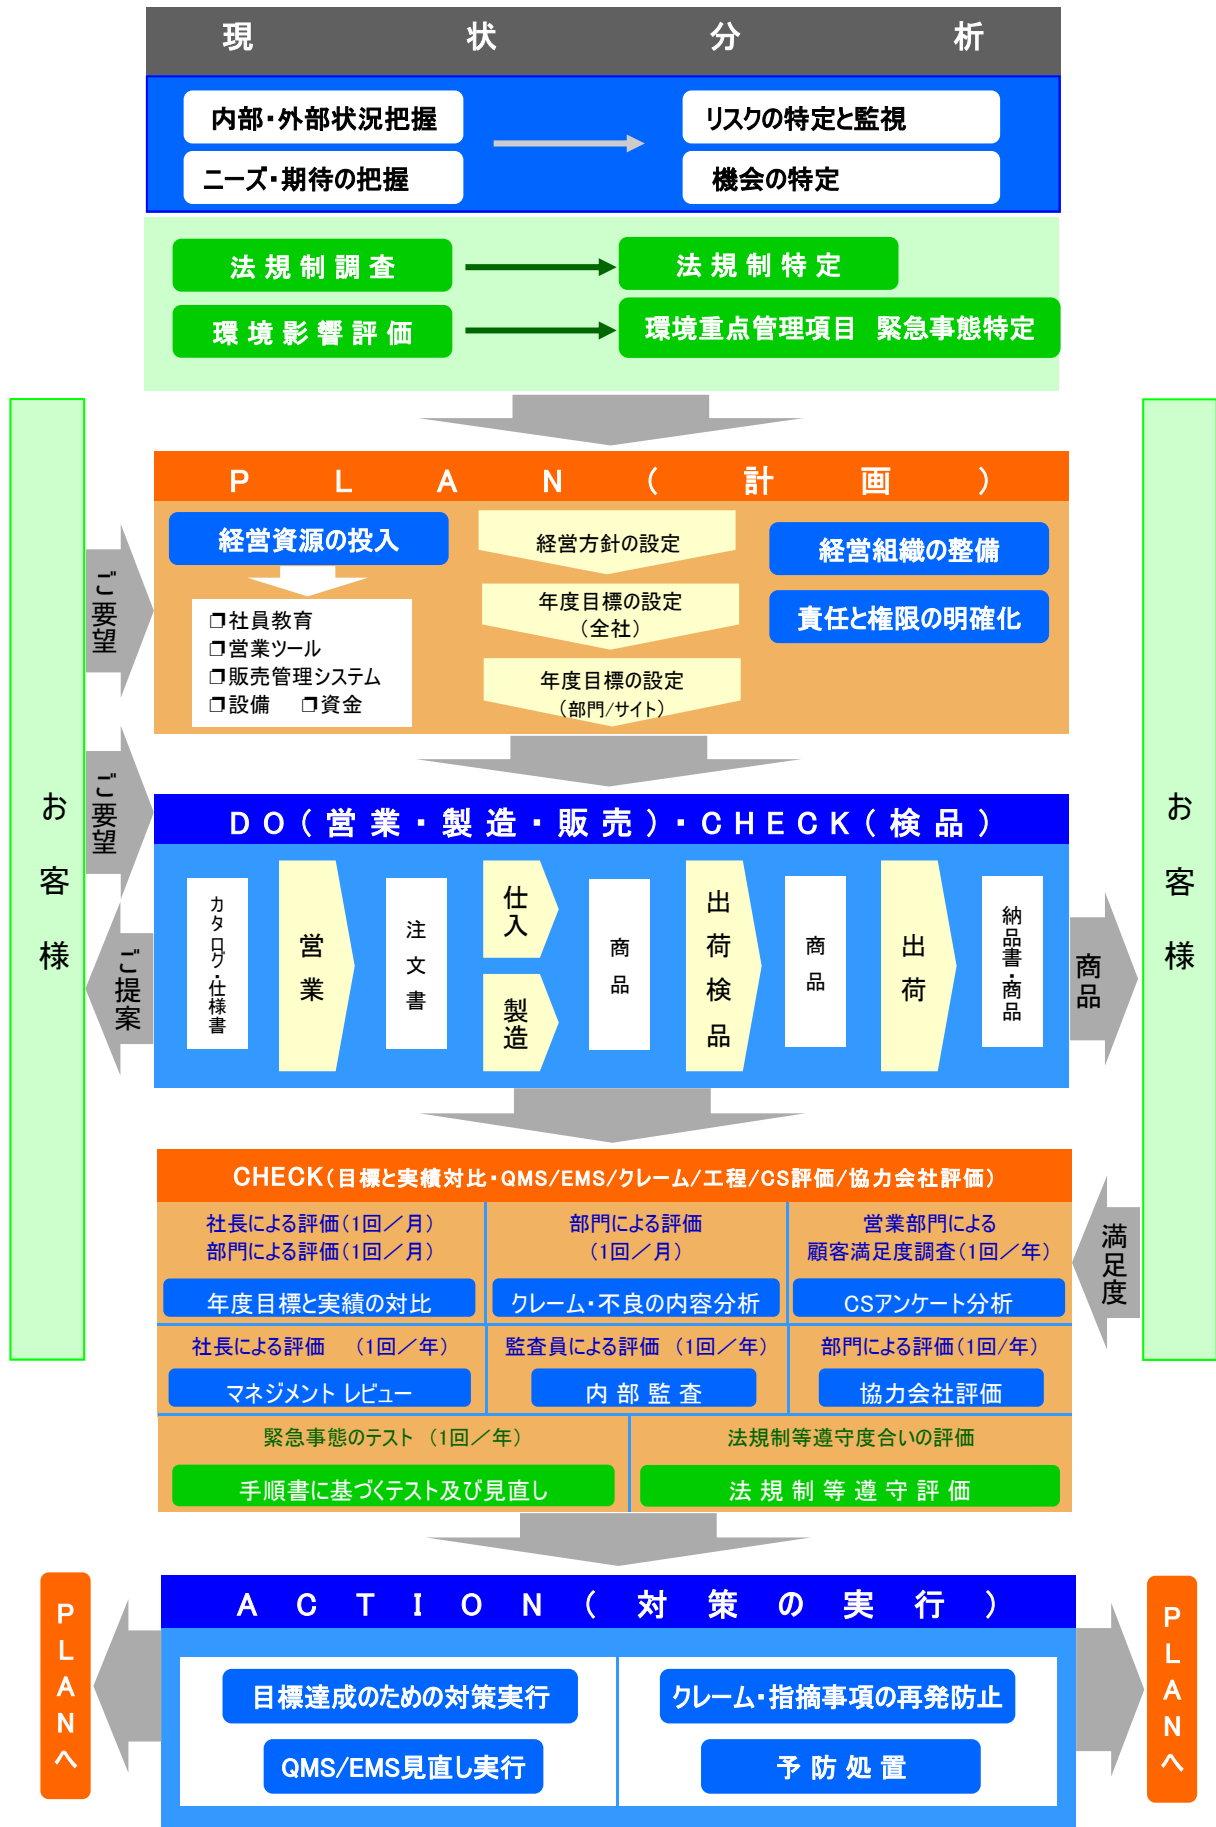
現 状 分 析

内部・外部状況把握
ニーズ・期待の把握
リスクの特定と監視
機会の特定

法規制調査
法規制特定
環境影響評価
環境重点管理項目 緊急事態特定

お客様

ご要望

PLAN（計画）

経営資源の投入
❐社員教育
❐営業ツール
❐販売管理システム
❐設備 ❐資金

経営方針の設定
年度目標の設定（全社）
年度目標の設定（部門/サイト）

経営組織の整備
責任と権限の明確化

お客様

ご要望

DO（営業・製造・販売）・CHECK（検品）

ご提案

カタログ・仕様書
営業
注文書
仕入
製造
商品
出荷検品
商品
出荷
納品書・商品

商品

CHECK（目標と実績対比・QMS/EMS/クレーム/工程/CS評価/協力会社評価）

社長による評価（1回／月）
部門による評価（1回／月）
年度目標と実績の対比

部門による評価（1回／月）
クレーム・不良の内容分析

営業部門による顧客満足度調査（1回／年）
CSアンケート分析

満足度

社長による評価 （1回／年）
マネジメント レビュー

監査員による評価 （1回／年）
内部監査

部門による評価（1回／年）
協力会社評価

緊急事態のテスト （1回／年）
手順書に基づくテスト及び見直し

法規制等遵守度合いの評価
法規制等遵守評価

ACTION（対策の実行）

PLANへ

目標達成のための対策実行
QMS/EMS見直し実行
クレーム・指摘事項の再発防止
予防処置

PLANへ